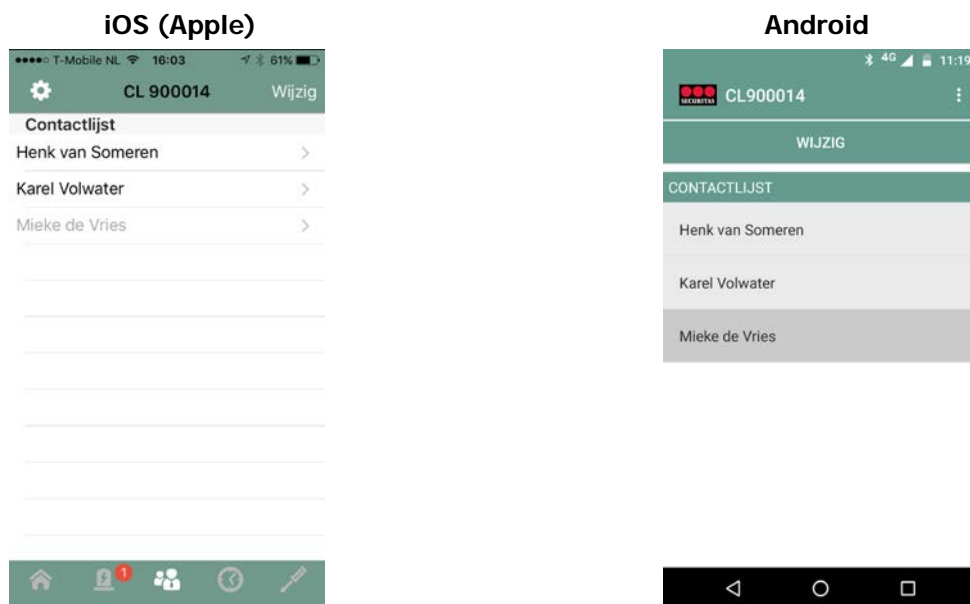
iOS (Apple)

●●●●○ T-Mobile NL 16:03 61%

CL 900014

Wijzig

Contactlijst

Henk van Someren

Karel Volwater

Mieke de Vries

1

Android

4G 11:19

SECURITAS

CL900014

WIJZIG

CONTACTLIJST

Henk van Someren

Karel Volwater

Mieke de Vries